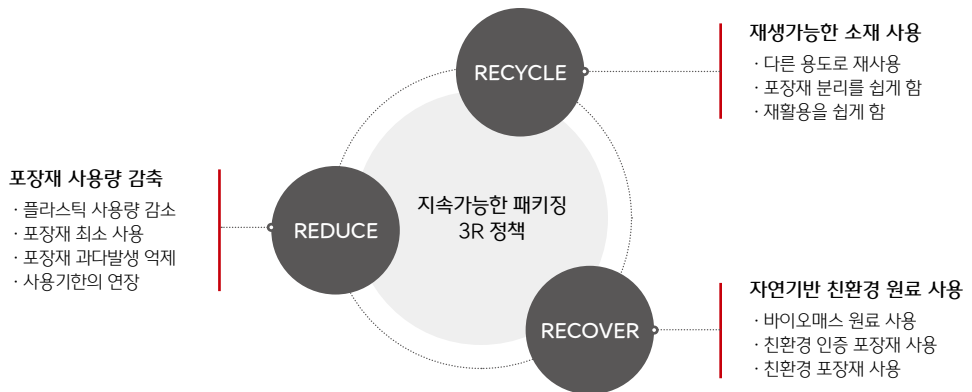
RECYCLE

재생가능한 소재 사용
· 다른 용도로 재사용
· 포장재 분리를 쉽게 함
· 재활용을 쉽게 함

포장재 사용량 감축
· 플라스틱 사용량 감소
· 포장재 최소 사용
· 포장재 과다발생 억제
· 사용기한의 연장

REDUCE

지속가능한 패키징
3R 정책

RECOVER

자연기반 친환경 원료 사용
· 바이오매스 원료 사용
· 친환경 인증 포장재 사용
· 친환경 포장재 사용